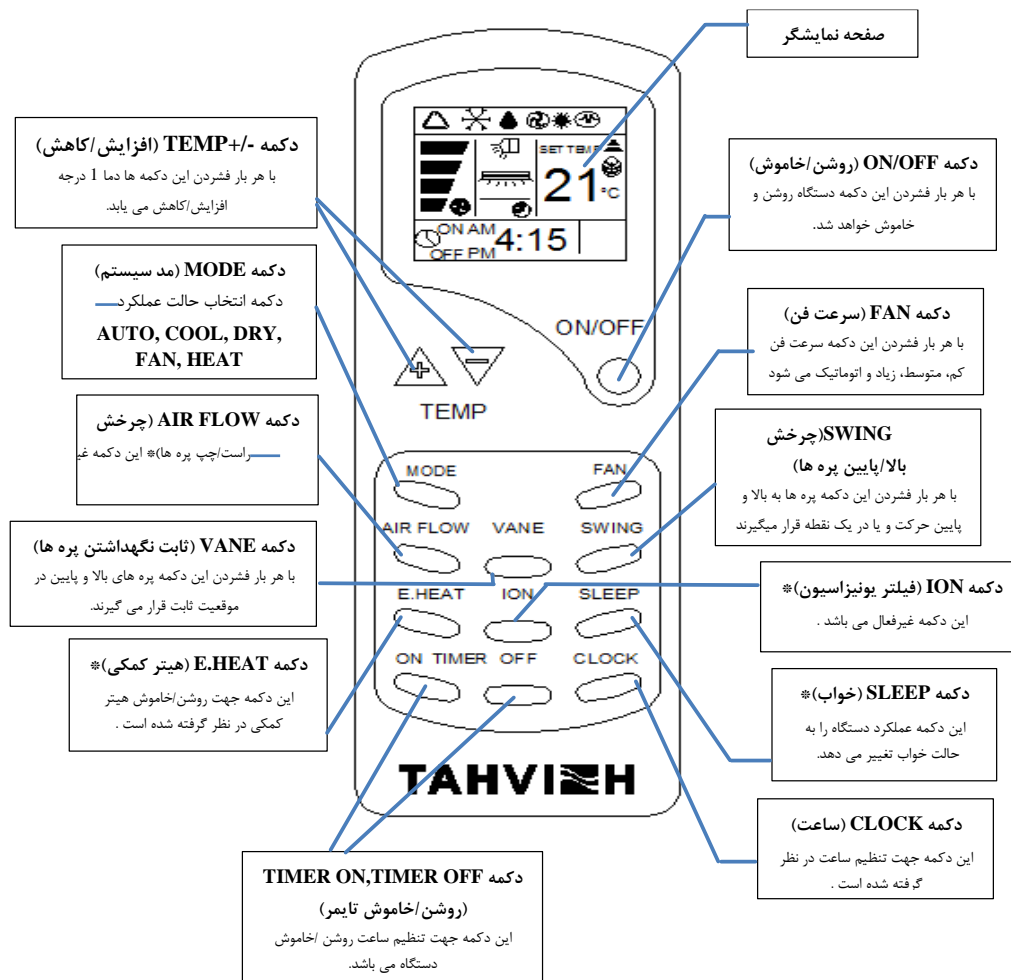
صفحه نمایشگر

دکمه -/+TEMP (افزایش/کاهش)
با هر بار فشردن این دکمه ها دما 1 درجه افزایش/کاهش می یابد.

دکمه ON/OFF (روشن/خاموش)
با هر بار فشردن این دکمه دستگاه روشن و خاموش خواهد شد.

دکمه MODE (مد سیستم)
دکمه انتخاب حالت عملکرد
AUTO, COOL, DRY, FAN, HEAT

دکمه FAN (سرعت فن)
با هر بار فشردن این دکمه سرعت فن کم، متوسط، زیاد و اتوماتیک می شود

دکمه AIR FLOW (چرخش راست/چپ پره ها)❄ این دکمه غی

SWING(چرخش بالا/پایین پره ها)
با هر بار فشردن این دکمه پره ها به بالا و پایین حرکت و یا در یک نقطه قرار میگیرند

دکمه VANE (ثابت نگهداشتن پره ها)
با هر بار فشردن این دکمه پره های بالا و پایین در موقعیت ثابت قرار می گیرند.

دکمه ION (فیلتر یونیزاسیون)❄
این دکمه غیرفعال می باشد .

دکمه E.HEAT (هیتر کمکی)❄
این دکمه جهت روشن/خاموش هیتر کمکی در نظر گرفته شده است .

دکمه SLEEP (خواب)❄
این دکمه عملکرد دستگاه را به حالت خواب تغییر می دهد.

دکمه CLOCK (ساعت)
این دکمه جهت تنظیم ساعت در نظر گرفته شده است .

دکمه TIMER ON,TIMER OFF (روشن/خاموش تایمر)
این دکمه جهت تنظیم ساعت روشن /خاموش دستگاه می باشد.

SET TEMP
21 °C
ON AM
OFF PM
4:15
ON/OFF
TEMP
MODE
FAN
AIR FLOW
VANE
SWING
E.HEAT
ION
SLEEP
ON TIMER OFF
CLOCK
TAHVIEH